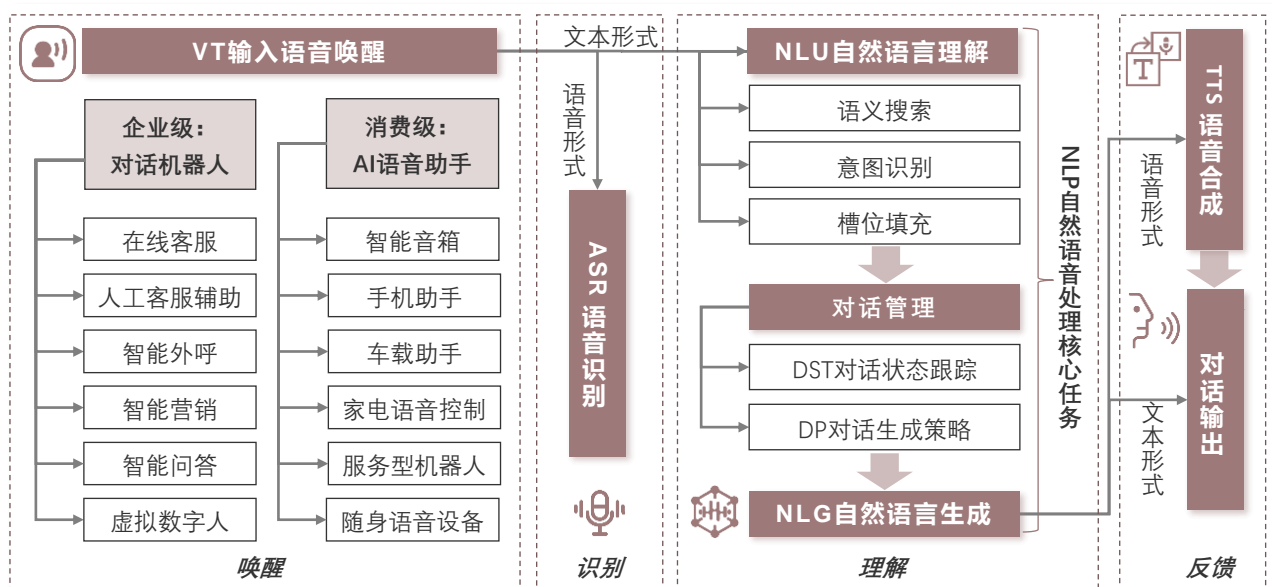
VT输入语音唤醒

企业级：对话机器人

在线客服
人工客服辅助
智能外呼
智能营销
智能问答
虚拟数字人

消费级：AI语音助手

智能音箱
手机助手
车载助手
家电语音控制
服务型机器人
随身语音设备

唤醒

文本形式

语音形式

ASR语音识别

识别

NLU自然语言理解
语义搜索
意图识别
槽位填充

对话管理
DST对话状态跟踪
DP对话生成策略

NLG自然语言生成

NLP自然语音处理核心任务

理解

TTS语音合成

语音形式

对话输出

文本形式

反馈